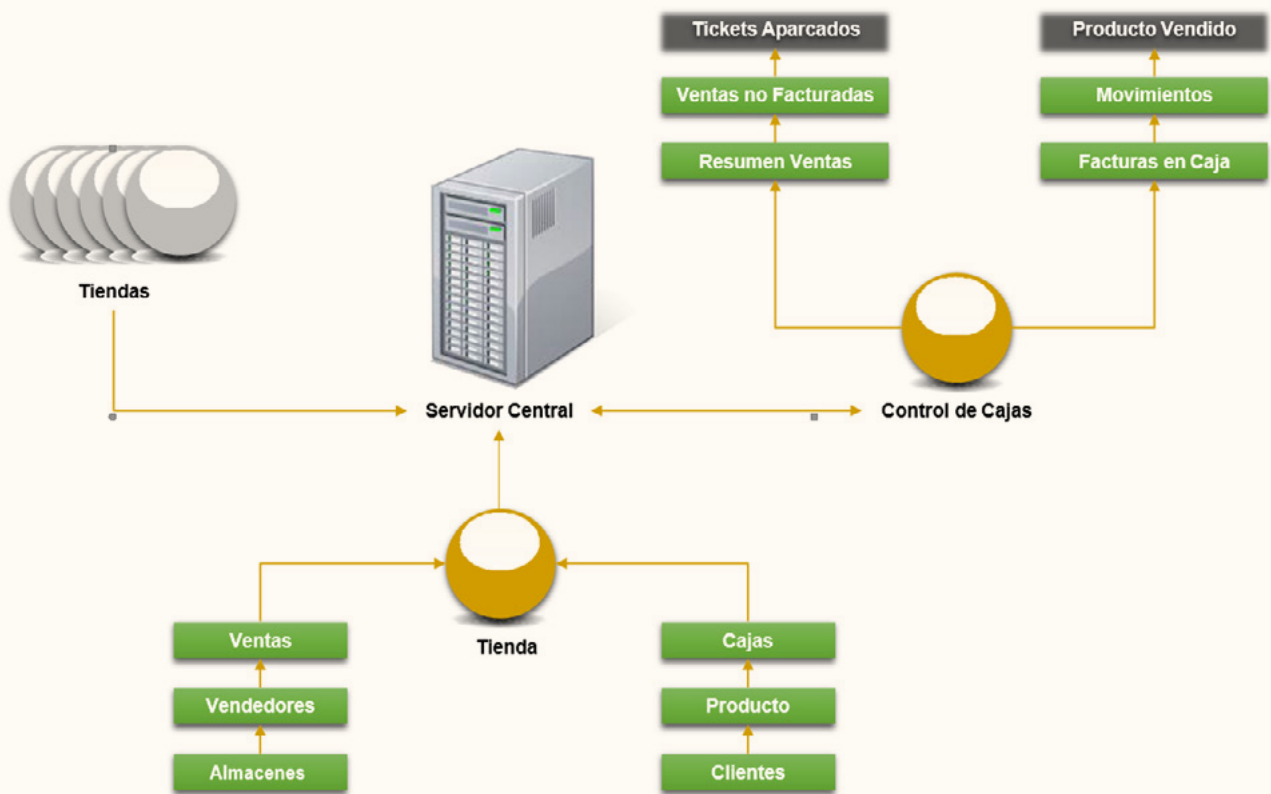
Tickets Aparcados

Ventas no Facturadas

Resumen Ventas

Producto Vendido

Movimientos

Facturas en Caja

Tiendas

Servidor Central

Control de Cajas

Tienda

Ventas

Vendedores

Almacenes

Cajas

Producto

Clientes